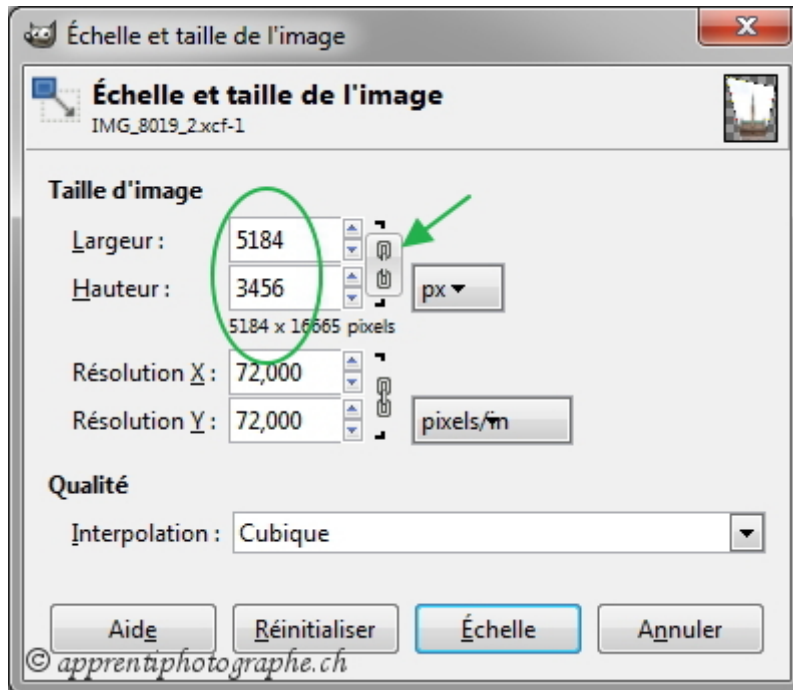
Échelle et taille de l'image

Échelle et taille de l'image
IMG_8019_2.xcf-1

Taille d'image

Largeur : 5184

Hauteur : 3456

px

5184 x 16665 pixels

Résolution X : 72,000

Résolution Y : 72,000

pixels/in

Qualité

Interpolation : Cubique

Aide

Réinitialiser

Échelle

Annuler

© apprentiphotographe.ch